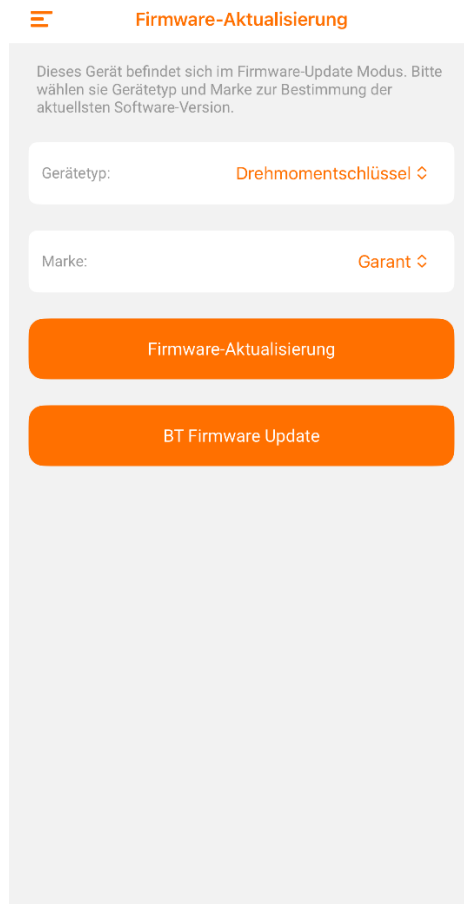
Firmware-Aktualisierung

Dieses Gerät befindet sich im Firmware-Update Modus. Bitte wählen sie Gerätetyp und Marke zur Bestimmung der aktuellsten Software-Version.

Gerätetyp: Drehmomentschlüssel

Marke: Garant

Firmware-Aktualisierung

BT Firmware Update